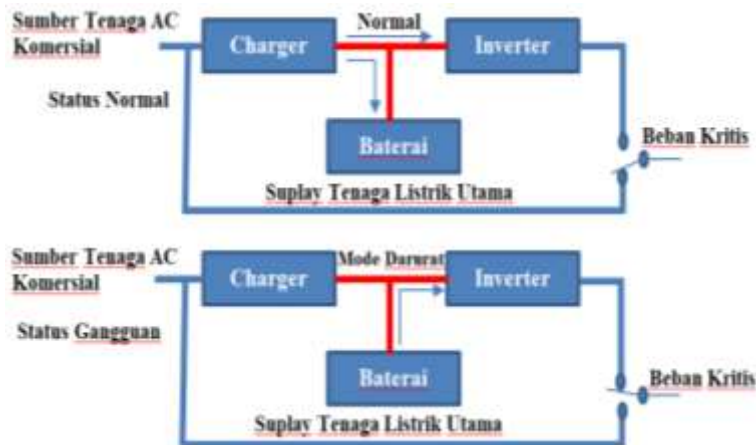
Sumber Tenaga AC Komersial

Normal

Charger

Inverter

Status Normal

Baterai

Beban Kritis

Suplay Tenaga Listrik Utama

Sumber Tenaga AC Komersial

Mode Darurat

Charger

Inverter

Status Gangguan

Baterai

Beban Kritis

Suplay Tenaga Listrik Utama